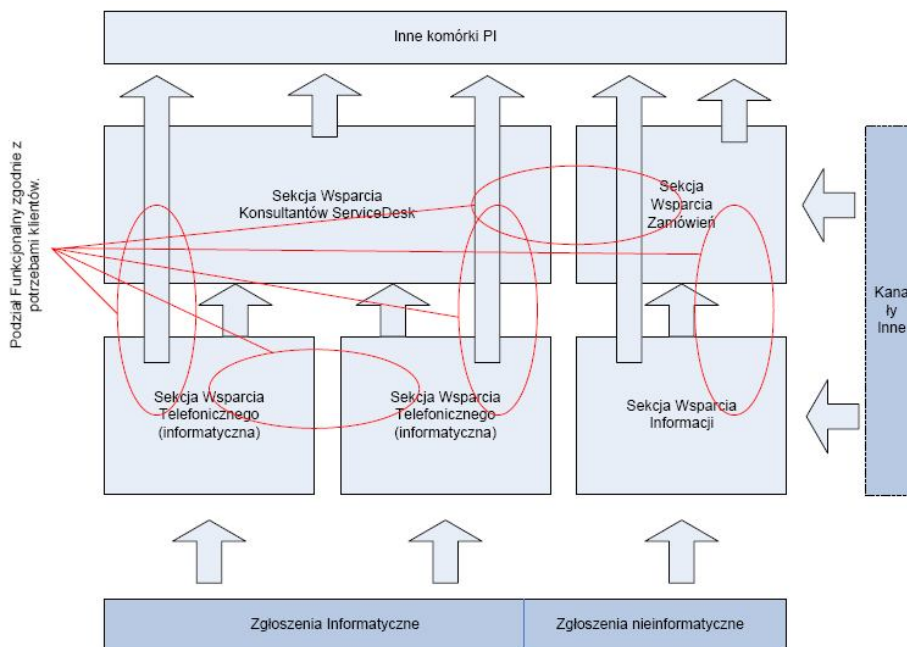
Inne komórki PI

Podział Funkcjonalny zgodnie z potrzebami klientów.

Sekcja Wsparcia Konsultantów ServiceDesk

Sekcja Wsparcia Zamówień

Kana ły Inne

Sekcja Wsparcia Telefonicznego (informatyczna)

Sekcja Wsparcia Telefonicznego (informatyczna)

Sekcja Wsparcia Informacji

Zgłoszenia Informatyczne

Zgłoszenia nieinformatyczne